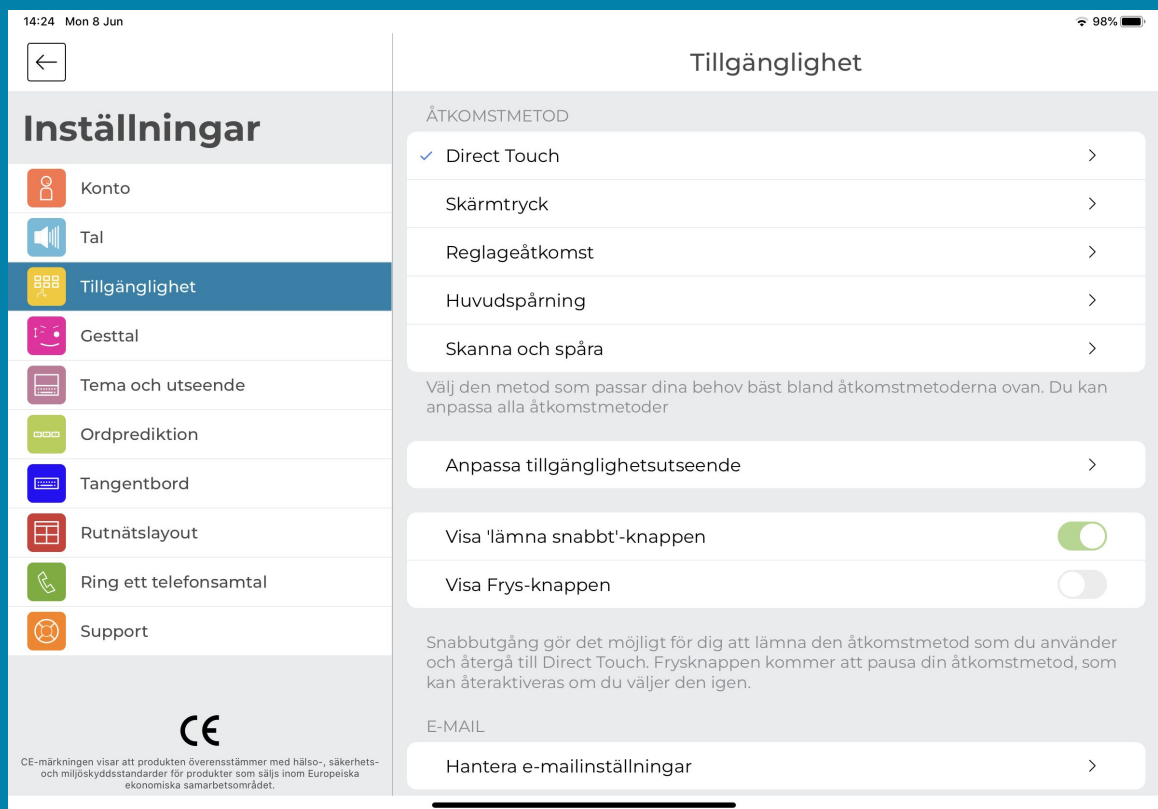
14:24 Mon 8 Jun

98%

Inställningar

Konto

Tal

Tillgänglighet

Gesttal

Tema och utseende

Ordprediktion

Tangentbord

Rutnätslayout

Ring ett telefonsamtal

Support

CE

CE-märkningen visar att produkten överensstämmer med hälso-, säkerhets- och miljöskyddsstandarder för produkter som säljs inom Europeiska ekonomiska samarbetsområdet.

Tillgänglighet

ÅTKOMSTMETOD

✓ Direct Touch >

Skärmtryck >

Reglageåtkomst >

Huvudspårning >

Skanna och spåra >

Välj den metod som passar dina behov bäst bland åtkomstmetoderna ovan. Du kan anpassa alla åtkomstmetoder

Anpassa tillgänglighetsutseende >

Visa 'lämna snabbt'-knappen

Visa Frys-knappen

Snabbutgång gör det möjligt för dig att lämna den åtkomstmetod som du använder och återgå till Direct Touch. Frysknappen kommer att pausa din åtkomstmetod, som kan återaktiveras om du väljer den igen.

E-MAIL

Hantera e-mailinställningar >